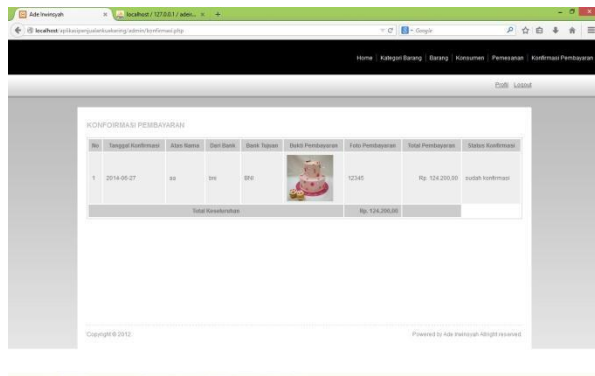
Ade Irwinsyah × localhost / 127.0.0.1 / aden... × +

localhost/aplikasipenjualankuekering/admin/konfirmasi.php

Google

Home | Kategori Barang | Barang | Konsumen | Pemesanan | Konfirmasi Pembayaran

Profil Logout

KONFIRMASI PEMBAYARAN

| No | Tanggal Konfirmasi | Atas Nama | Dari Bank | Bank Tujuan | Bukti Pembayaran | Foto Pembayaran | Total Pembayaran | Status Konfirmasi |
|---|---|---|---|---|---|---|---|---|
| 1 | 2014-06-27 | as | bni | BNI | | 12345 | Rp. 124.200,00 | sudah konfirmasi |
| Total Keseluruhan | | | | | | Rp. 124.200,00 | | |

Copyright © 2012

Powered by Ade Irwinsyah Allright reserved